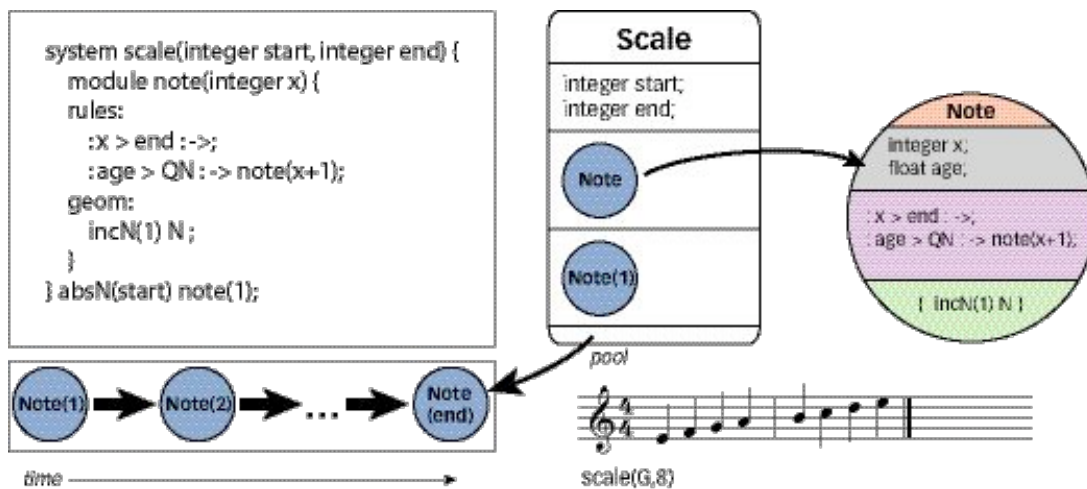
system scale(integer start, integer end) {
module note(integer x) {
rules:
:x > end : ->;
:age > QN : -> note(x+1);
geom:
incN(1) N ;
}
} absN(start) note(1);

Scale

integer start;
integer end;

Note

Note(1)

pool

Note

integer x;
float age;

:x > end : ->;
:age > QN : -> note(x+1);

{ incN(1) N }

Note(1)

Note(2)

...

Note (end)

time

$\frac{4}{4}$

scale(G,8)